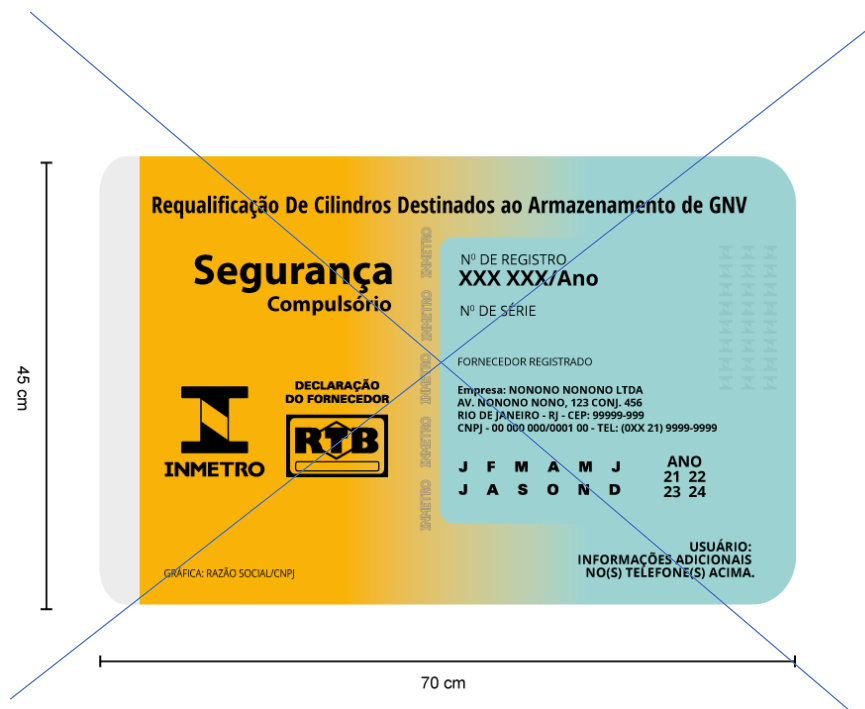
45 cm

Requalificação De Cilindros Destinados ao Armazenamento de GNV

Segurança
Compulsório

INMETRO

DECLARAÇÃO DO FORNECEDOR

RTB

CILINDRO CILINDRO CILINDRO CILINDRO

Nº DE REGISTRO
XXX XXX/Ano

Nº DE SÉRIE

FORNECEDOR REGISTRADO

Empresa: NONONO NONONO LTDA
AV. NONONO NONO, 123 CONJ. 456
RIO DE JANEIRO - RJ - CEP: 99999-999
CNPJ - 00 000 000/0001 00 - TEL: (0XX 21) 9999-9999

J F M A M J
J A S O N D

ANO
21 22
23 24

GRÁFICA: RAZÃO SOCIAL/CNPJ

USUÁRIO:
INFORMAÇÕES ADICIONAIS
NO(S) TELEFONE(S) ACIMA.

70 cm